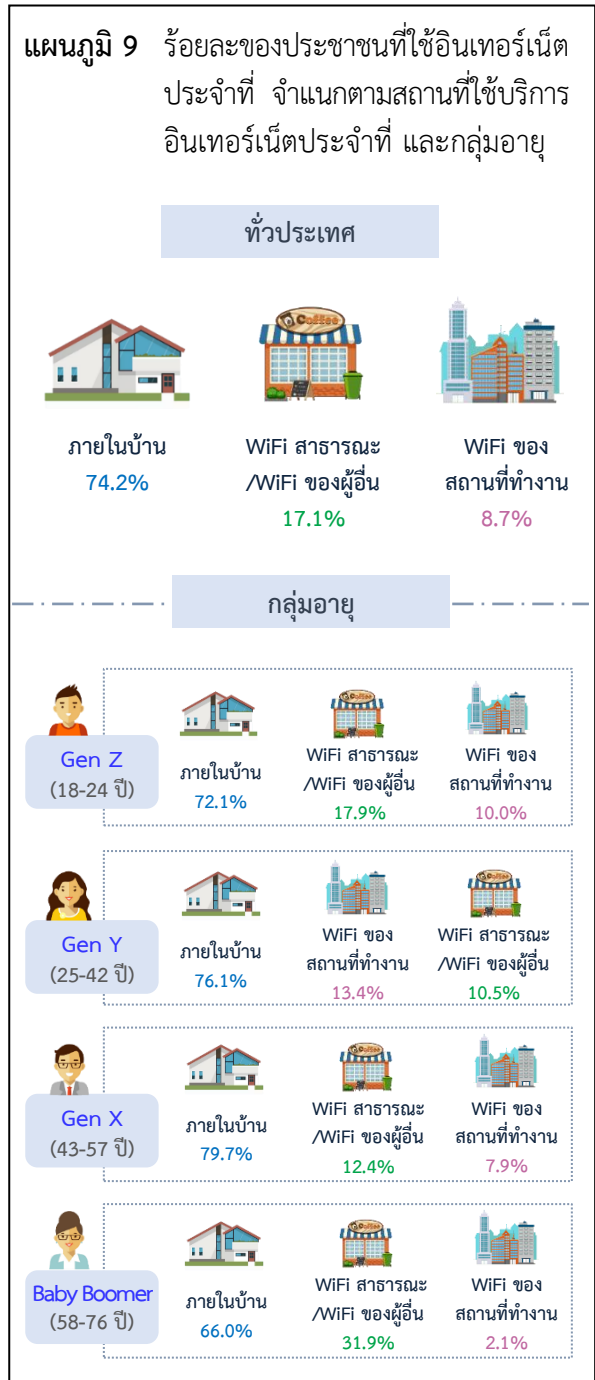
แผนภูมิ 9 ร้อยละของประชาชนที่ใช้อินเทอร์เน็ตประจำที่ จำแนกตามสถานที่ใช้บริการอินเทอร์เน็ตประจำที่ และกลุ่มอายุ

ทั่วประเทศ

Coffee

ภายในบ้าน
74.2%

WiFi สาธารณะ /WiFi ของผู้อื่น
17.1%

WiFi ของสถานที่ทำงาน
8.7%

กลุ่มอายุ

Gen Z
(18-24 ปี)

ภายในบ้าน
72.1%

WiFi สาธารณะ /WiFi ของผู้อื่น
17.9%

WiFi ของสถานที่ทำงาน
10.0%

Gen Y
(25-42 ปี)

ภายในบ้าน
76.1%

WiFi ของสถานที่ทำงาน
13.4%

WiFi สาธารณะ /WiFi ของผู้อื่น
10.5%

Gen X
(43-57 ปี)

ภายในบ้าน
79.7%

WiFi สาธารณะ /WiFi ของผู้อื่น
12.4%

WiFi ของสถานที่ทำงาน
7.9%

Baby Boomer
(58-76 ปี)

ภายในบ้าน
66.0%

WiFi สาธารณะ /WiFi ของผู้อื่น
31.9%

WiFi ของสถานที่ทำงาน
2.1%